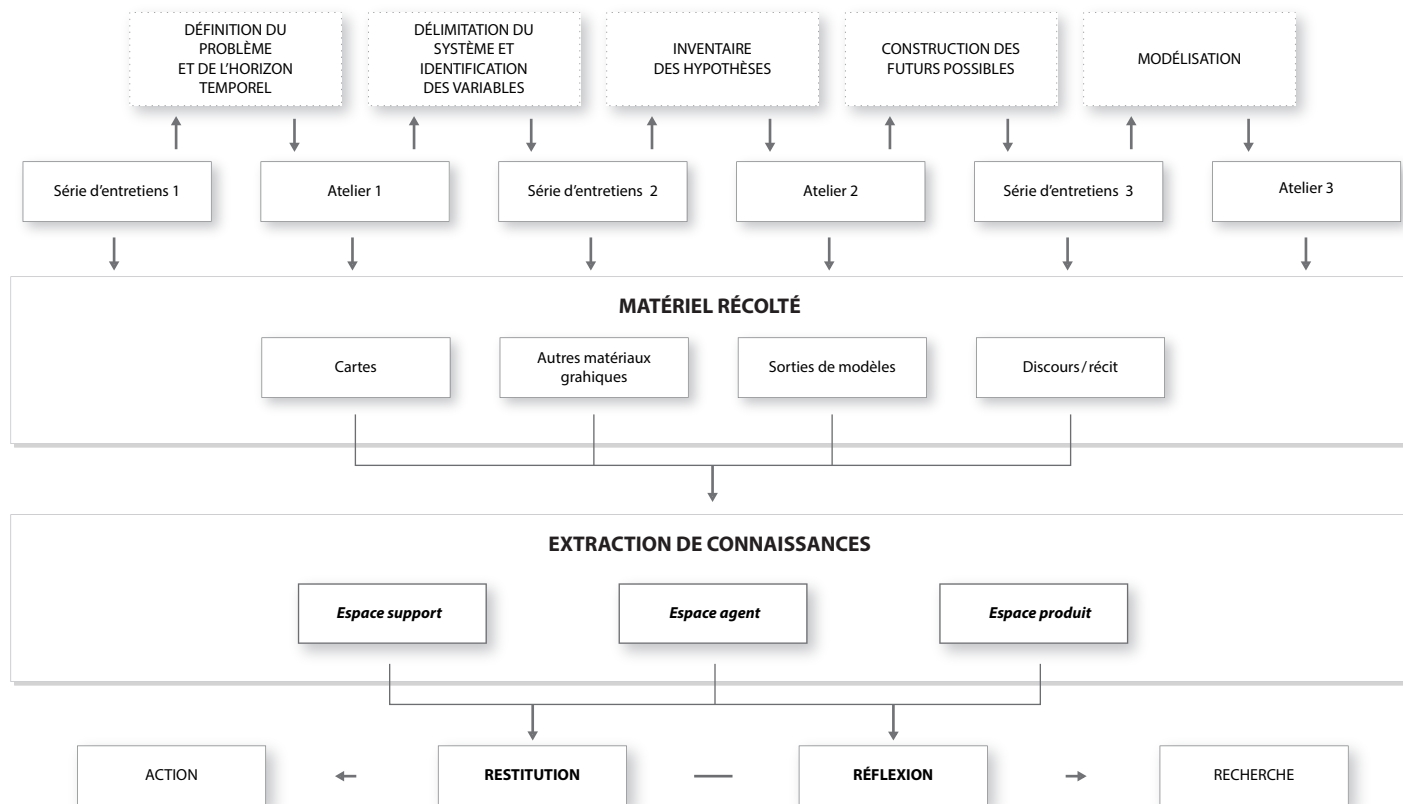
DÉFINITION DU PROBLÈME ET DE L'HORIZON TEMPOREL

DÉLIMITATION DU SYSTÈME ET IDENTIFICATION DES VARIABLES

INVENTAIRE DES HYPOTHÈSES

CONSTRUCTION DES FUTURS POSSIBLES

MODÉLISATION

Série d'entretiens 1

Atelier 1

Série d'entretiens 2

Atelier 2

Série d'entretiens 3

Atelier 3

MATÉRIEL RÉCOLTÉ

Cartes

Autres matériaux grahiques

Sorties de modèles

Discours / récit

EXTRACTION DE CONNAISSANCES

Espace support

Espace agent

Espace produit

ACTION

RESTITUTION

RÉFLEXION

RECHERCHE